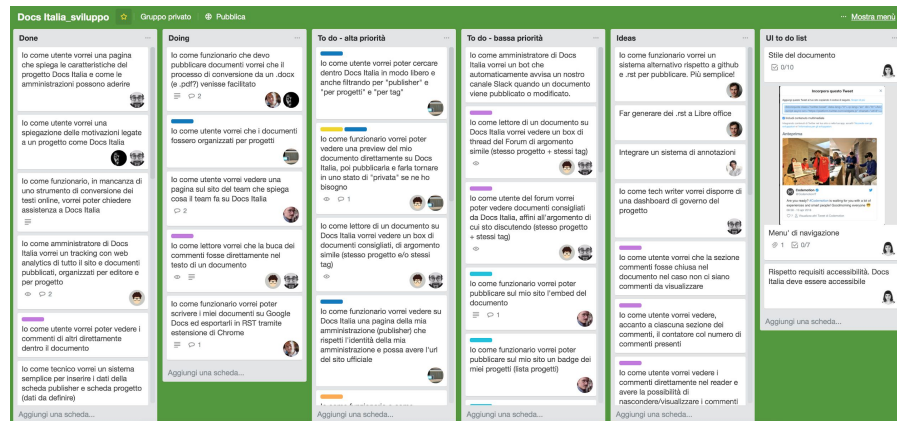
Docs Italia_sviluppo ☆ Gruppo privato ⊕ Pubblica

... Mostra menù

Done ...

Io come utente vorrei una pagina che spiega le caratteristiche del progetto Docs Italia e come le amministrazioni possono aderire

Io come utente vorrei una spiegazione delle motivazioni legate a un progetto come Docs Italia

Io come funzionario, in mancanza di uno strumento di conversione dei testi online, vorrei poter chiedere assistenza a Docs Italia

Io come amministratore di Docs Italia vorrei un tracking con web analytics di tutto il sito e documenti pubblicati, organizzati per editore e per progetto

2

Io come utente vorrei poter vedere i commenti di altri direttamente dentro il documento

Io come tecnico vorrei un sistema semplice per inserire i dati della scheda publisher e scheda progetto (dati da definire)

Aggiungi una scheda...

Doing ...

Io come funzionario che devo pubblicare documenti vorrei che il processo di conversione da un .docx (e .pdf?) venisse facilitato

2

Io come utente vorrei che i documenti fossero organizzati per progetti

Io come utente vorrei vedere una pagina sul sito del team che spiega cosa il team fa su Docs Italia

2

Io come lettore vorrei che la buca dei commenti fosse direttamente nel testo di un documento

Io come funzionario vorrei poter scrivere i miei documenti su Google Docs ed esportarli in RST tramite estensione di Chrome

1

Aggiungi una scheda...

To do - alta priorità ...

Io come utente vorrei poter cercare dentro Docs Italia in modo libero e anche filtrando per "publisher" e "per progetti" e "per tag"

Io come funzionario vorrei poter vedere una preview del mio documento direttamente su Docs Italia, poi pubblicarla e farla tornare in uno stato di "privata" se ne ho bisogno

1

Io come lettore di un documento su Docs Italia vorrei vedere un box di documenti consigliati, di argomento simile (stesso progetto e/o stessi tag)

Io come funzionario vorrei vedere su Docs Italia una pagina della mia amministrazione (publisher) che rispetti l'identità della mia amministrazione e possa avere l'url del sito ufficiale

Aggiungi una scheda...

To do - bassa priorità ...

Io come amministratore di Docs Italia vorrei un bot che automaticamente avvisa un nostro canale Slack quando un documento viene pubblicato o modificato.

Io come lettore di un documento su Docs Italia vorrei vedere un box di thread del Forum di argomento simile (stesso progetto + stessi tag)

Io come utente del forum vorrei poter vedere documenti consigliati da Docs Italia, affini all'argomento di cui sto discutendo (stesso progetto + stessi tag)

Io come funzionario vorrei poter pubblicare sul mio sito l'embed del documento

1

Io come funzionario vorrei poter pubblicare sul mio sito un badge dei miei progetti (lista progetti)

Aggiungi una scheda...

Ideas ...

Io come funzionario vorrei un sistema alternativo rispetto a github e .rst per pubblicare. Più semplice!

Far generare dei .rst a Libre office

Integrare un sistema di annotazioni

Io come tech writer vorrei disporre di una dashboard di governo del progetto

Io come utente vorrei che la sezione commenti fosse chiusa nel documento nel caso non ci siano commenti da visualizzare

Io come utente vorrei vedere, accanto a ciascuna sezione del commenti, il contatore col numero di commenti presenti

Io come utente vorrei vedere i commenti direttamente nel reader e avere la possibilità di nascondere/visualizzare i commenti

Aggiungi una scheda...

UI to do list ...

Stile del documento

0/10

Incorpora questo Tweet

Menu' di navigazione

1 0/7

Rispetto requisiti accessibilità. Docs Italia deve essere accessibile

Aggiungi una scheda...